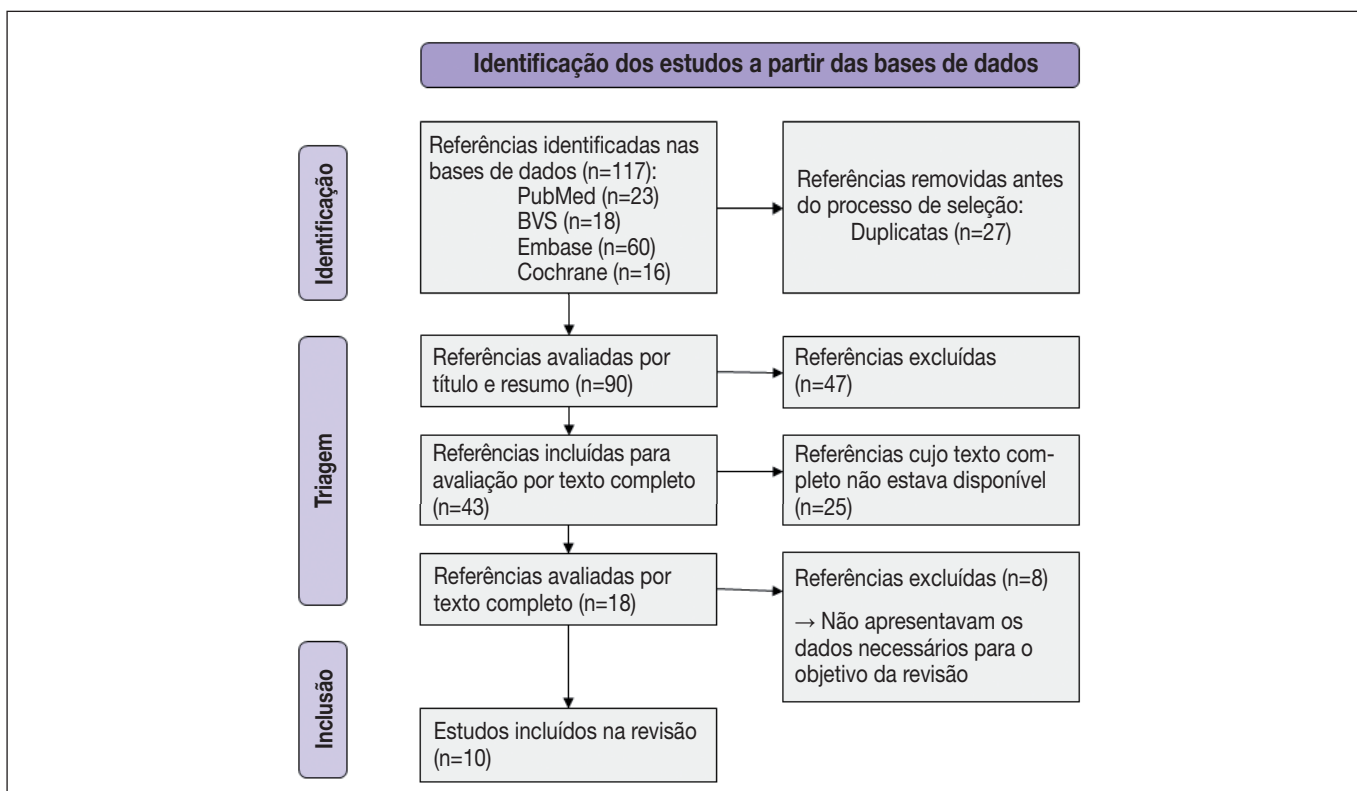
Identificação dos estudos a partir das bases de dados

Identificação

Referências identificadas nas bases de dados (n=117):
PubMed (n=23)
BVS (n=18)
Embase (n=60)
Cochrane (n=16)

Referências removidas antes do processo de seleção:
Duplicatas (n=27)

Triagem

Referências avaliadas por título e resumo (n=90)

Referências excluídas (n=47)

Referências incluídas para avaliação por texto completo (n=43)

Referências cujo texto completo não estava disponível (n=25)

Referências avaliadas por texto completo (n=18)

Referências excluídas (n=8)

→ Não apresentavam os dados necessários para o objetivo da revisão

Inclusão

Estudos incluídos na revisão (n=10)